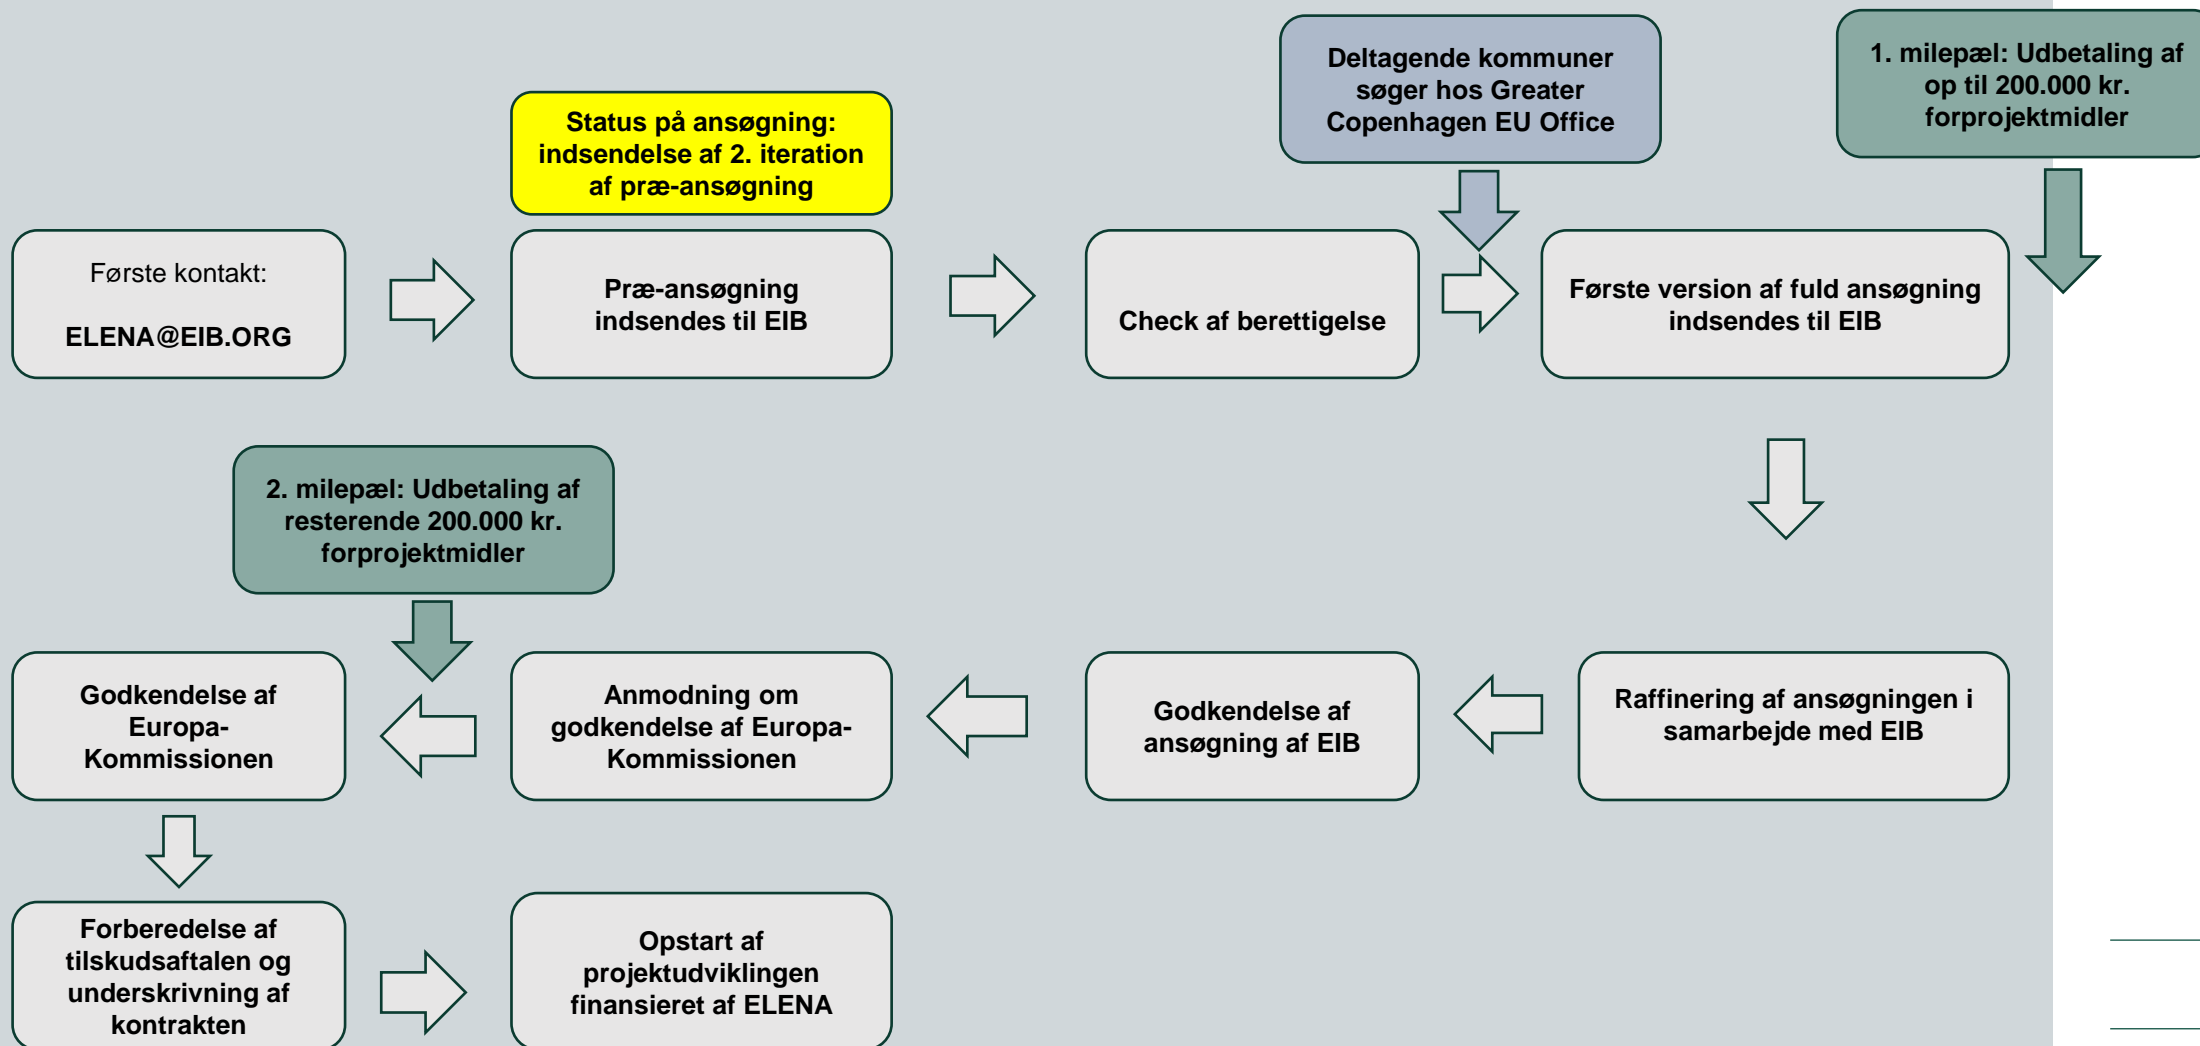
Status på ansøgning: indsendelse af 2. iteration af præ-ansøgning

Deltagende kommuner søger hos Greater Copenhagen EU Office

1. milepæl: Udbetaling af op til 200.000 kr. forprojektmidler

Første kontakt:

ELENA@EIB.ORG

Præ-ansøgning indsendes til EIB

Check af berettigelse

Første version af fuld ansøgning indsendes til EIB

2. milepæl: Udbetaling af resterende 200.000 kr. forprojektmidler

Raffinering af ansøgningen i samarbejde med EIB

Godkendelse af ansøgning af EIB

Anmodning om godkendelse af Europa-Kommissionen

Godkendelse af Europa-Kommissionen

Forberedelse af tilskudsaftalen og underskrivning af kontrakten

Opstart af projektudviklingen finansieret af ELENA